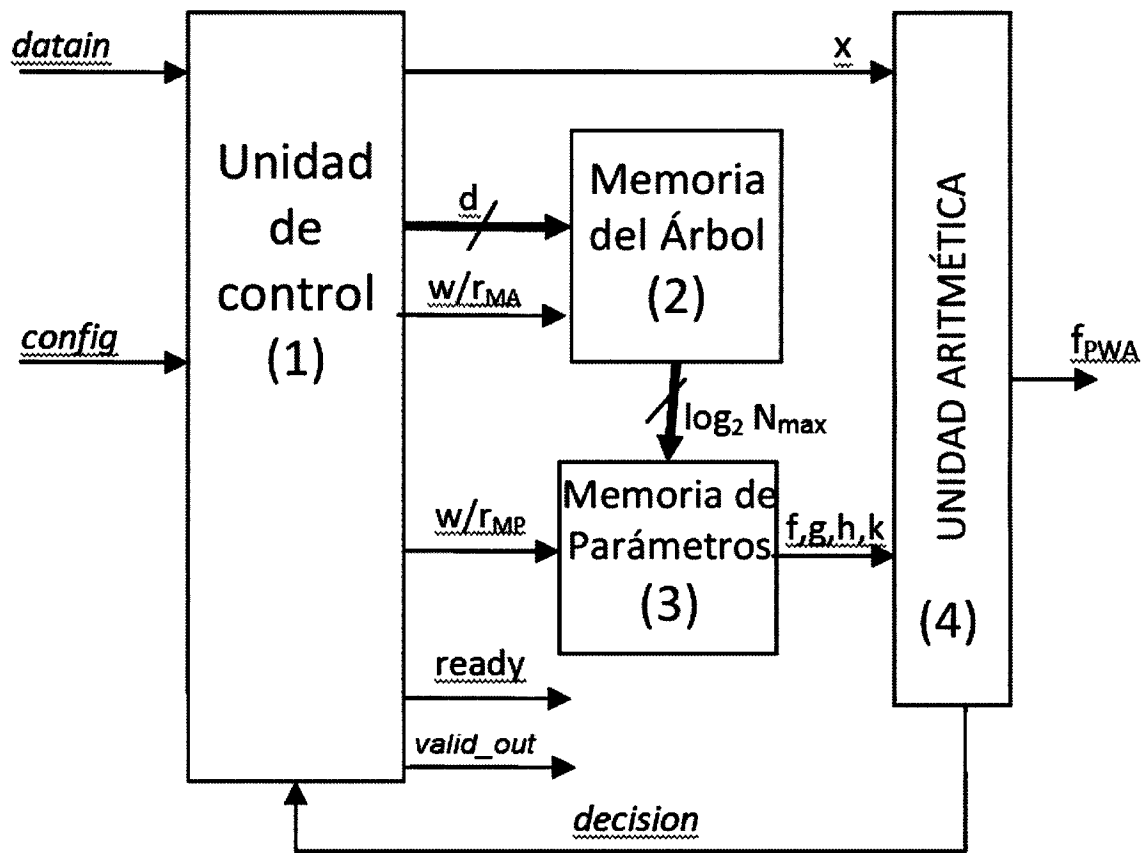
datain

config

Unidad de control (1)

x

d

w/$r_{MA}$

Memoria del Árbol (2)

$\log_2 N_{max}$

w/$r_{MP}$

Memoria de Parámetros (3)

f,g,h,k

ready

valid_out

UNIDAD ARITMÉTICA

(4)

$f_{PWA}$

decision